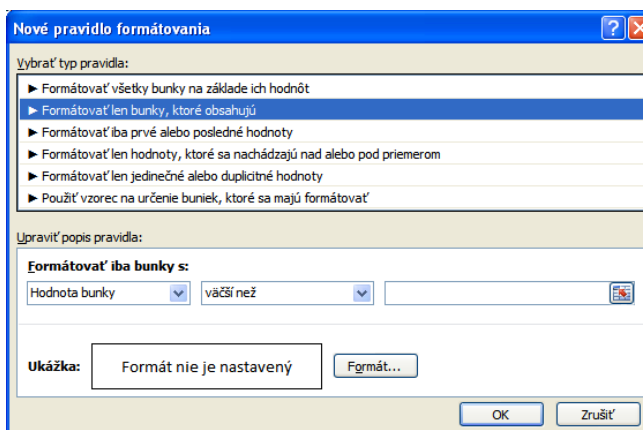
Nové pravidlo formátovania

Vybrať typ pravidla:

► Formátovať všetky bunky na základe ich hodnôt
► Formátovať len bunky, ktoré obsahujú
► Formátovať iba prvé alebo posledné hodnoty
► Formátovať len hodnoty, ktoré sa nachádzajú nad alebo pod priemerom
► Formátovať len jedinečné alebo duplicitné hodnoty
► Použiť vzorec na určenie buniek, ktoré sa majú formátovať

Upraviť popis pravidla:

Formátovať iba bunky s:

Hodnota bunky
väčší než

Ukážka:
Formát nie je nastavený
Formát...

OK
Zrušiť